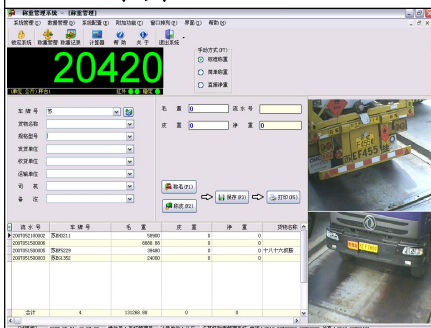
称重管理系统 - [称重管理]

系统管理(S) 数据管理(D) 系统配置(C) 附加功能(E) 窗口排列(Z) 界面(U) 帮助(H)

锁定系统 数据管理 称重记录 计算器 帮助 关于 退出系统

20420

手动方式(F1)
称重称重
皮重称重
直接净重

车 牌 号 苏
货物名称
规格型号
发货单位
收货单位
运输单位
司 机
备 注

毛 重 0
皮 重 0
流 水 号
净 重 0

称毛(F7)
称皮(F8)
保存(F9)
打印(F6)

| 流 水 号 | 车 牌 号 | 毛 重 | 皮 重 | 净 重 | 货物名称 |
|---|---|---|---|---|---|
| 20070515000 | 苏B0221 | 58900 | 0 | 0 | |
| 20070515000006 | | 8800.00 | 0 | 0 | |
| 20070515000008 | 苏B5229 | 39480 | 0 | 0 | 十六十六破板 |
| 20070515000003 | 苏B1352 | 24080 | 0 | 0 | |
| 合计 | 4 | 131260.00 | 0 | 0 | |